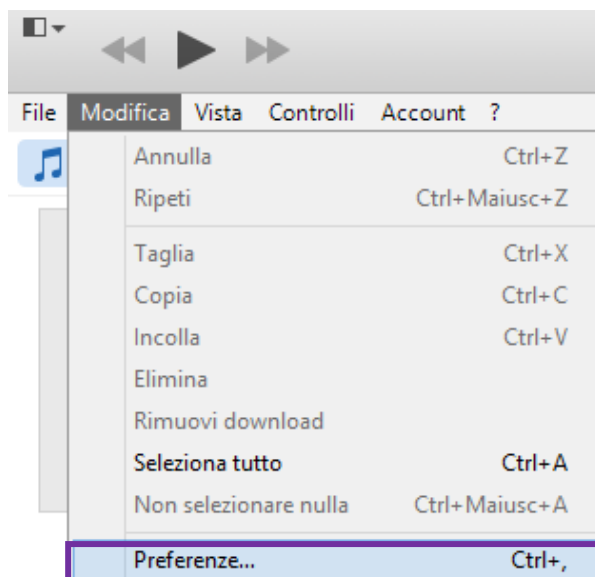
File Modifica Vista Controlli Account ?

Annulla Ctrl+Z
Ripeti Ctrl+Maiusc+Z

Taglia Ctrl+X
Copia Ctrl+C
Incolla Ctrl+V
Elimina
Rimuovi download
Seleziona tutto Ctrl+A
Non selezionare nulla Ctrl+Maiusc+A

Preferenze... Ctrl+,